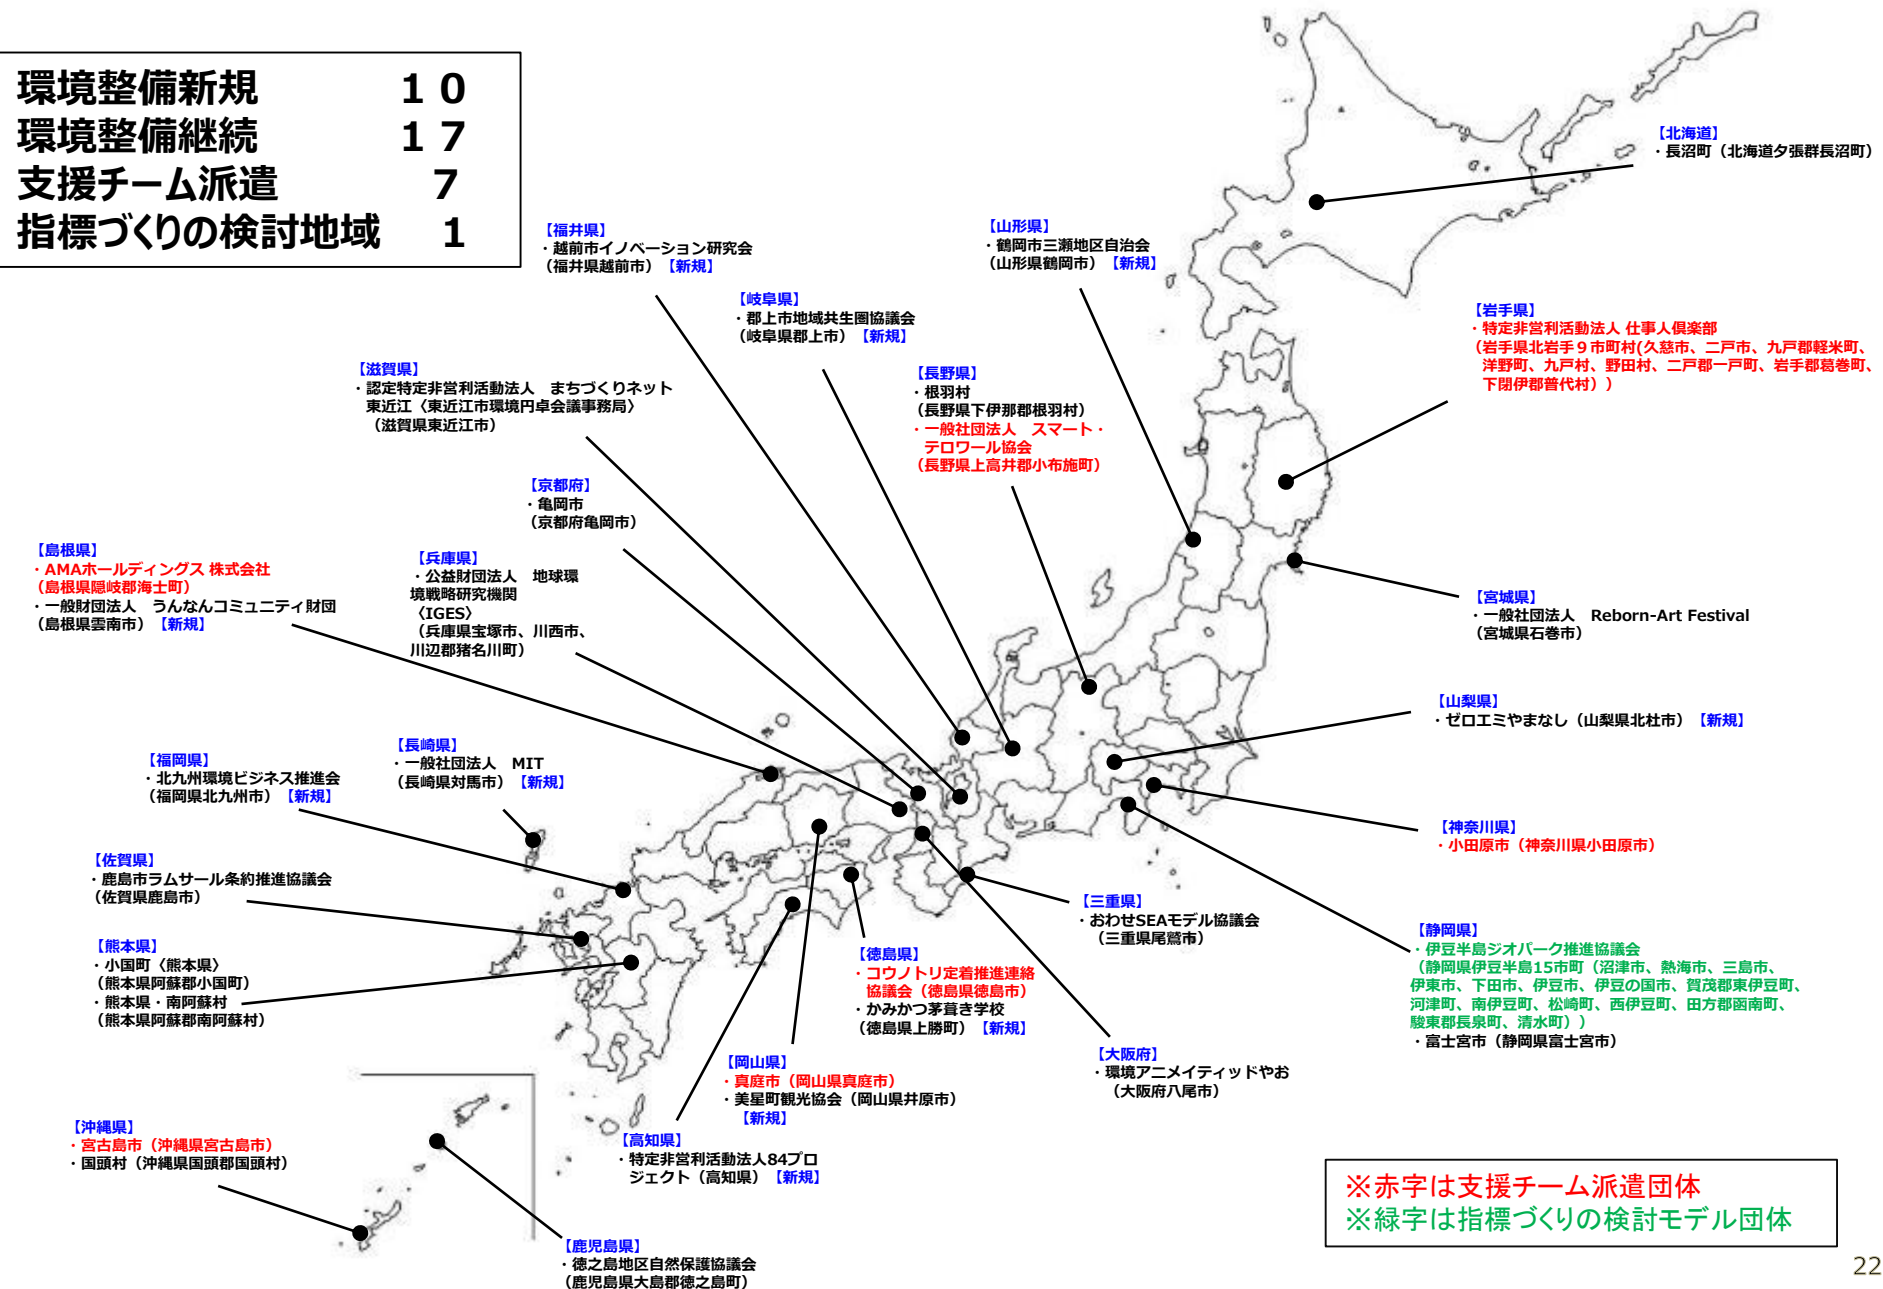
| | |
|---|---|
| 環境整備新規 | １０ |
| 環境整備継続 | １７ |
| 支援チーム派遣 | ７ |
| 指標づくりの検討地域 | １ |

【北海道】
・長沼町（北海道夕張群長沼町）

【福井県】
・越前市イノベーション研究会（福井県越前市）【新規】

【山形県】
・鶴岡市三瀬地区自治会（山形県鶴岡市）【新規】

【岐阜県】
・郡上市地域共生圏協議会（岐阜県郡上市）【新規】

【岩手県】
・特定非営利活動法人 仕事人倶楽部（岩手県北岩手９市町村(久慈市、二戸市、九戸郡軽米町、洋野町、九戸村、野田村、二戸郡一戸町、岩手郡葛巻町、下閉伊郡普代村））

【滋賀県】
・認定特定非営利活動法人　まちづくりネット東近江�（東近江市環境円卓会議事務局〉（滋賀県東近江市）

【長野県】
・根羽村（長野県下伊那郡根羽村）
・一般社団法人　スマート・テロワール協会（長野県上高井郡小布施町）

【京都府】
・亀岡市（京都府亀岡市）

【島根県】
・AMAホールディングス 株式会社（島根県隠岐郡海士町）
・一般財団法人　うんなんコミュニティ財団（島根県雲南市）【新規】

【兵庫県】
・公益財団法人　地球環境戦略研究機関〈IGES〉（兵庫県宝塚市、川西市、川辺郡猪名川町）

【宮城県】
・一般社団法人　Reborn-Art Festival（宮城県石巻市）

【山梨県】
・ゼロエミやまなし（山梨県北杜市）【新規】

【長崎県】
・一般社団法人　MIT（長崎県対馬市）【新規】

【福岡県】
・北九州環境ビジネス推進会（福岡県北九州市）【新規】

【神奈川県】
・小田原市（神奈川県小田原市）

【佐賀県】
・鹿島市ラムサール条約推進協議会（佐賀県鹿島市）

【三重県】
・おわせSEAモデル協議会（三重県尾鷲市）

【熊本県】
・小国町〈熊本県〉（熊本県阿蘇郡小国町）
・熊本県・南阿蘇村（熊本県阿蘇郡南阿蘇村）

【徳島県】
・コウノトリ定着推進連絡協議会（徳島県徳島市）
・かみかつ茅葺き学校（徳島県上勝町）【新規】

【静岡県】
・伊豆半島ジオパーク推進協議会（静岡県伊豆半島15市町（沼津市、熱海市、三島市、伊東市、下田市、伊豆市、伊豆の国市、賀茂郡東伊豆町、河津町、南伊豆町、松崎町、西伊豆町、田方郡函南町、駿東郡長泉町、清水町））
・富士宮市（静岡県富士宮市）

【大阪府】
・環境アニメイティッドやお（大阪府八尾市）

【岡山県】
・真庭市（岡山県真庭市）
・美星町観光協会（岡山県井原市）【新規】

【沖縄県】
・宮古島市（沖縄県宮古島市）
・国頭村（沖縄県国頭郡国頭村）

【高知県】
・特定非営利活動法人84プロジェクト（高知県）【新規】

【鹿児島県】
・徳之島地区自然保護協議会（鹿児島県大島郡徳之島町）

※赤字は支援チーム派遣団体
※緑字は指標づくりの検討モデル団体

22